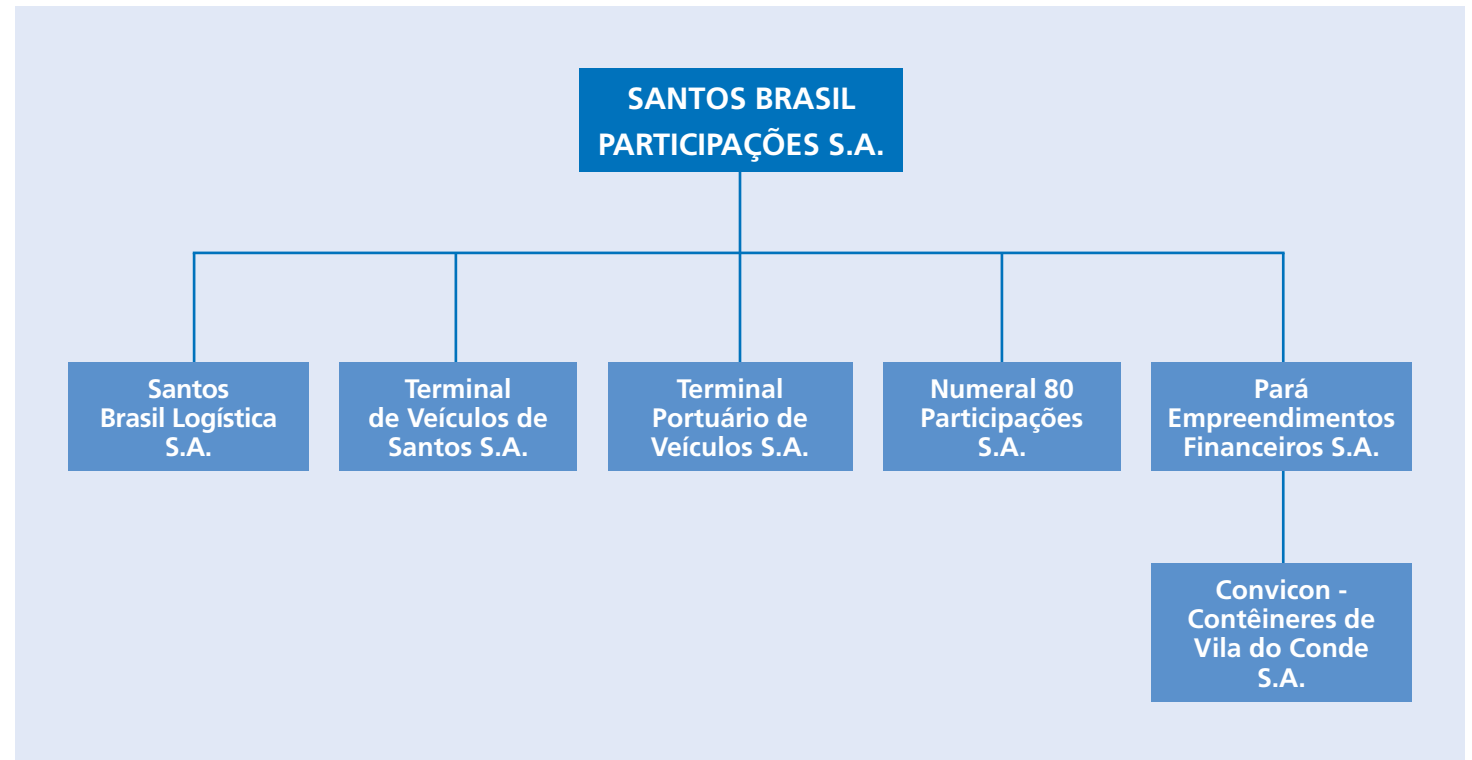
SANTOS BRASIL PARTICIPAÇÕES S.A.

Santos Brasil Logística S.A.

Terminal de Veículos de Santos S.A.

Terminal Portuário de Veículos S.A.

Numeral 80 Participações S.A.

Pará Empreendimentos Financeiros S.A.

Convicon - Contêineres de Vila do Conde S.A.